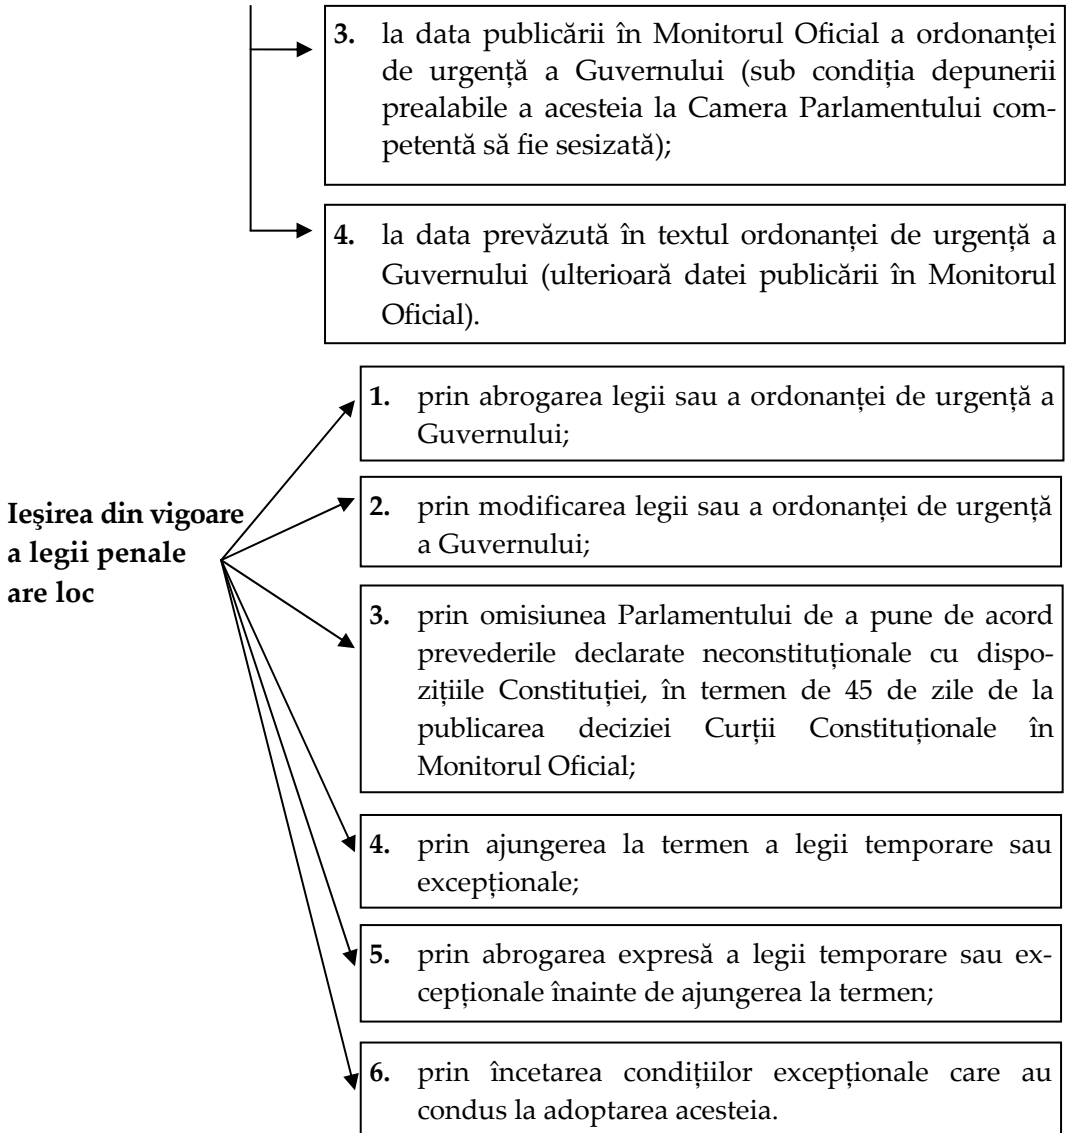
3. la data publicării în Monitorul Oficial a ordonanței de urgență a Guvernului (sub condiția depunerii prealabile a acesteia la Camera Parlamentului competentă să fie sesizată);

4. la data prevăzută în textul ordonanței de urgență a Guvernului (ulterioară datei publicării în Monitorul Oficial).

Ieşirea din vigoare a legii penale are loc

1. prin abrogarea legii sau a ordonanței de urgență a Guvernului;

2. prin modificarea legii sau a ordonanței de urgență a Guvernului;

3. prin omisiunea Parlamentului de a pune de acord prevederile declarate neconstituționale cu dispozițiile Constituției, în termen de 45 de zile de la publicarea deciziei Curții Constituționale în Monitorul Oficial;

4. prin ajungerea la termen a legii temporare sau excepționale;

5. prin abrogarea expresă a legii temporare sau excepționale înainte de ajungerea la termen;

6. prin încetarea condițiilor excepționale care au condus la adoptarea acesteia.